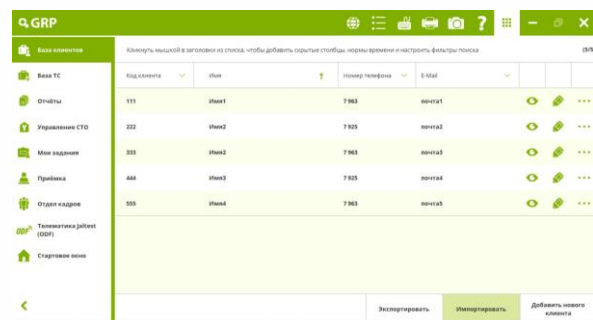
GRP

База клиентов
База ТС
Отчёты
Управление СТО
Мои задания
Приёмка
Отдел кадров
Телематика Jaltest (ODF)
Стартовое окно

Кликнуть мышкой в заголовки из списка, чтобы добавить скрытые столбцы, нормы времени и настроить фильтры поиска

(5/5

| Код клиента | Имя | Номер телефона | E-Mail |
|---|---|---|---|
| 111 | Имя1 | 7 963 | почта1 |
| 222 | Имя2 | 7 925 | почта2 |
| 333 | Имя2 | 7 963 | почта3 |
| 444 | Имя3 | 7 925 | почта4 |
| 555 | Имя4 | 7 963 | почта5 |

Экспортировать
Импортировать
Добавить нового клиента